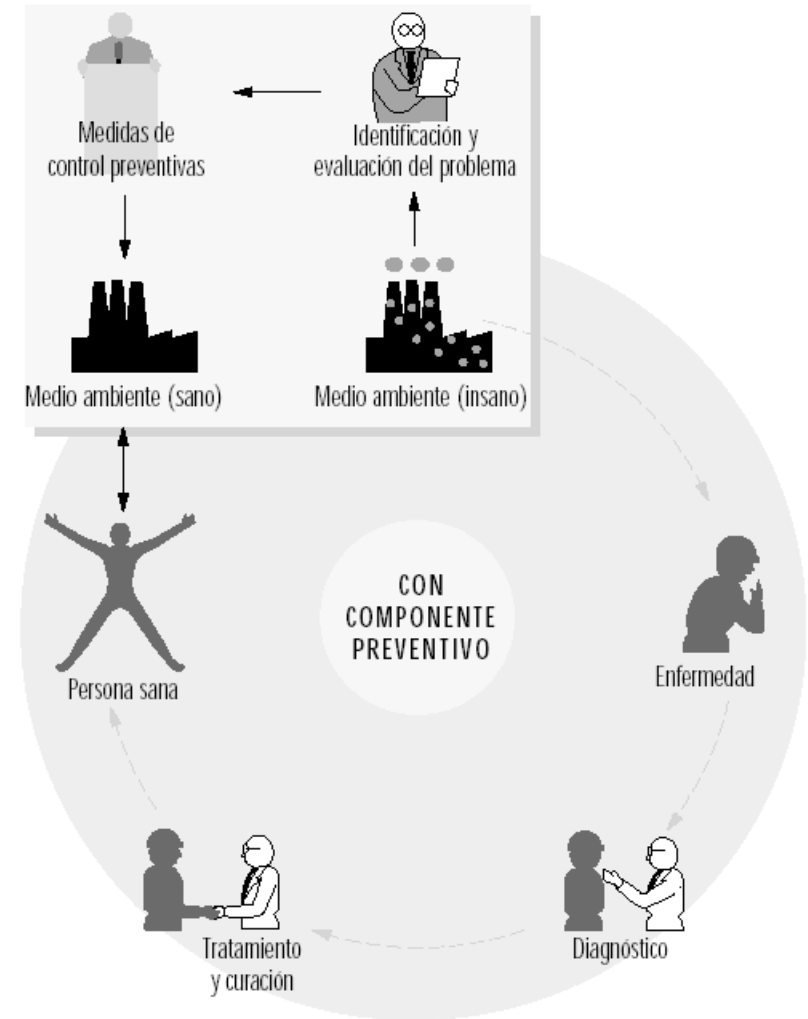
Medidas de control preventivas

Identificación y evaluación del problema

Medio ambiente (sano)

Medio ambiente (insano)

CON COMPONENTE PREVENTIVO

Persona sana

Enfermedad

Tratamiento y curación

Diagnóstico